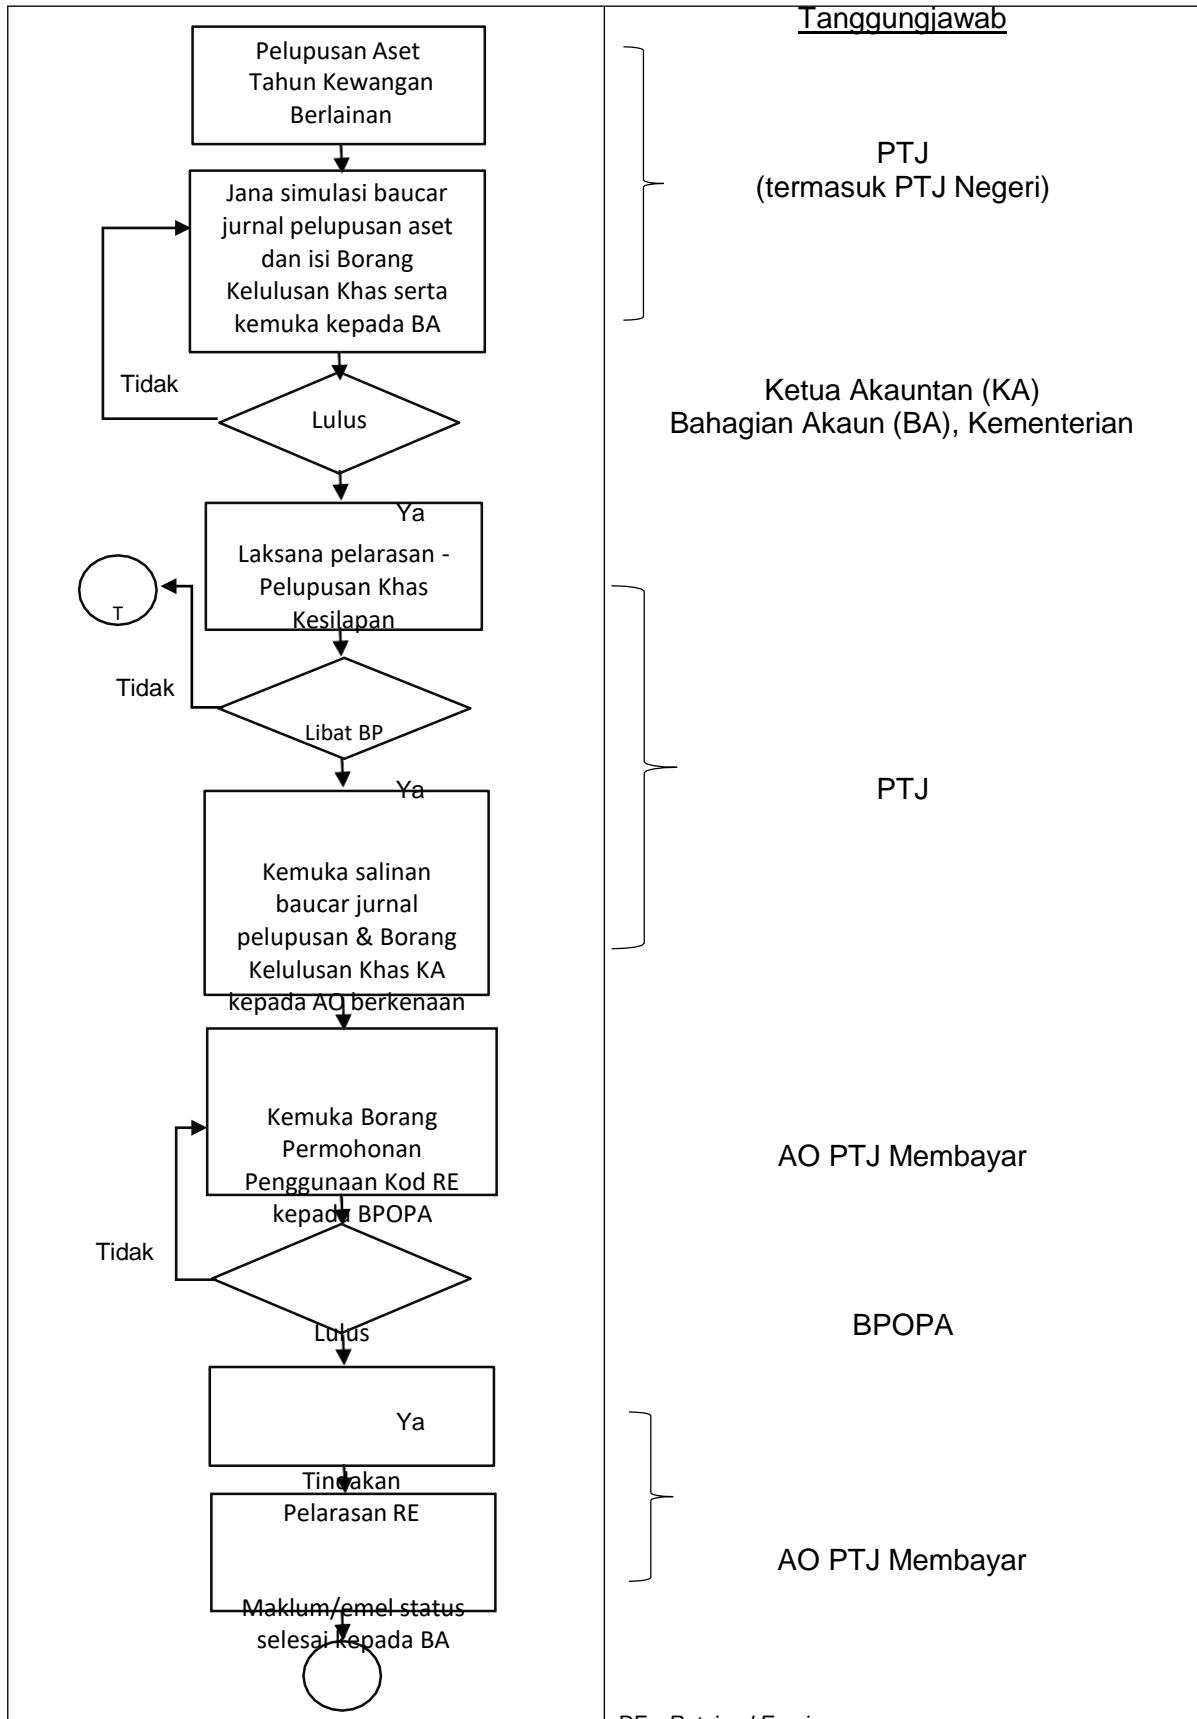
Tanggungjawab

Pelupusan Aset Tahun Kewangan Berlainan

Jana simulasi baucar jurnal pelupusan aset dan isi Borang Kelulusan Khas serta kemuka kepada BA

PTJ
(termasuk PTJ Negeri)

Tidak

Lulus

Ketua Akauntan (KA)
Bahagian Akaun (BA), Kementerian

Ya

Laksana pelarasan - Pelupusan Khas Kesilapan

T

Tidak

Libat BP

Ya

PTJ

Kemuka salinan baucar jurnal pelupusan & Borang Kelulusan Khas KA kepada AO berkenaan

Kemuka Borang Permohonan Penggunaan Kod RE kepada BPOPA

AO PTJ Membayar

Tidak

Lulus

BPOPA

Ya

Tindakan Pelarasan RE

AO PTJ Membayar

Maklum/emel status selesai kepada BA

RE - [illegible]